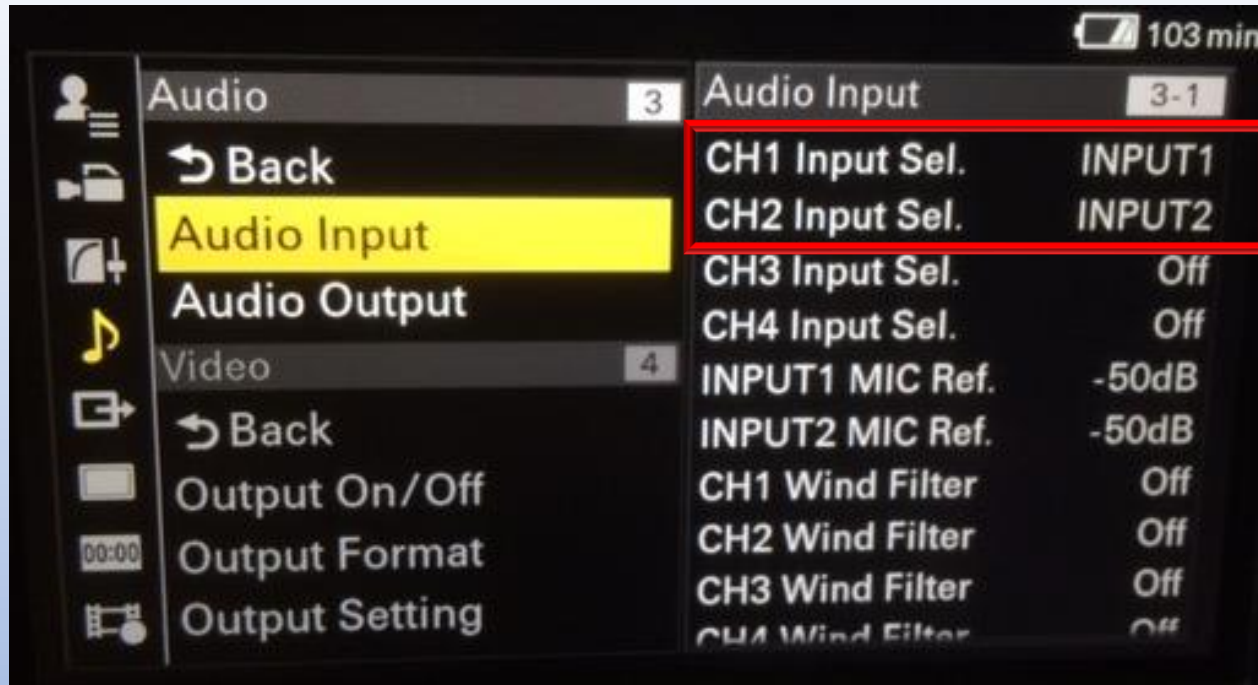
103 min

00:00

Audio 3
Back
Audio Input
Audio Output
Video 4
Back
Output On/Off
Output Format
Output Setting

Audio Input 3-1
CH1 Input Sel. INPUT1
CH2 Input Sel. INPUT2
CH3 Input Sel. Off
CH4 Input Sel. Off
INPUT1 MIC Ref. -50dB
INPUT2 MIC Ref. -50dB
CH1 Wind Filter Off
CH2 Wind Filter Off
CH3 Wind Filter Off
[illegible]